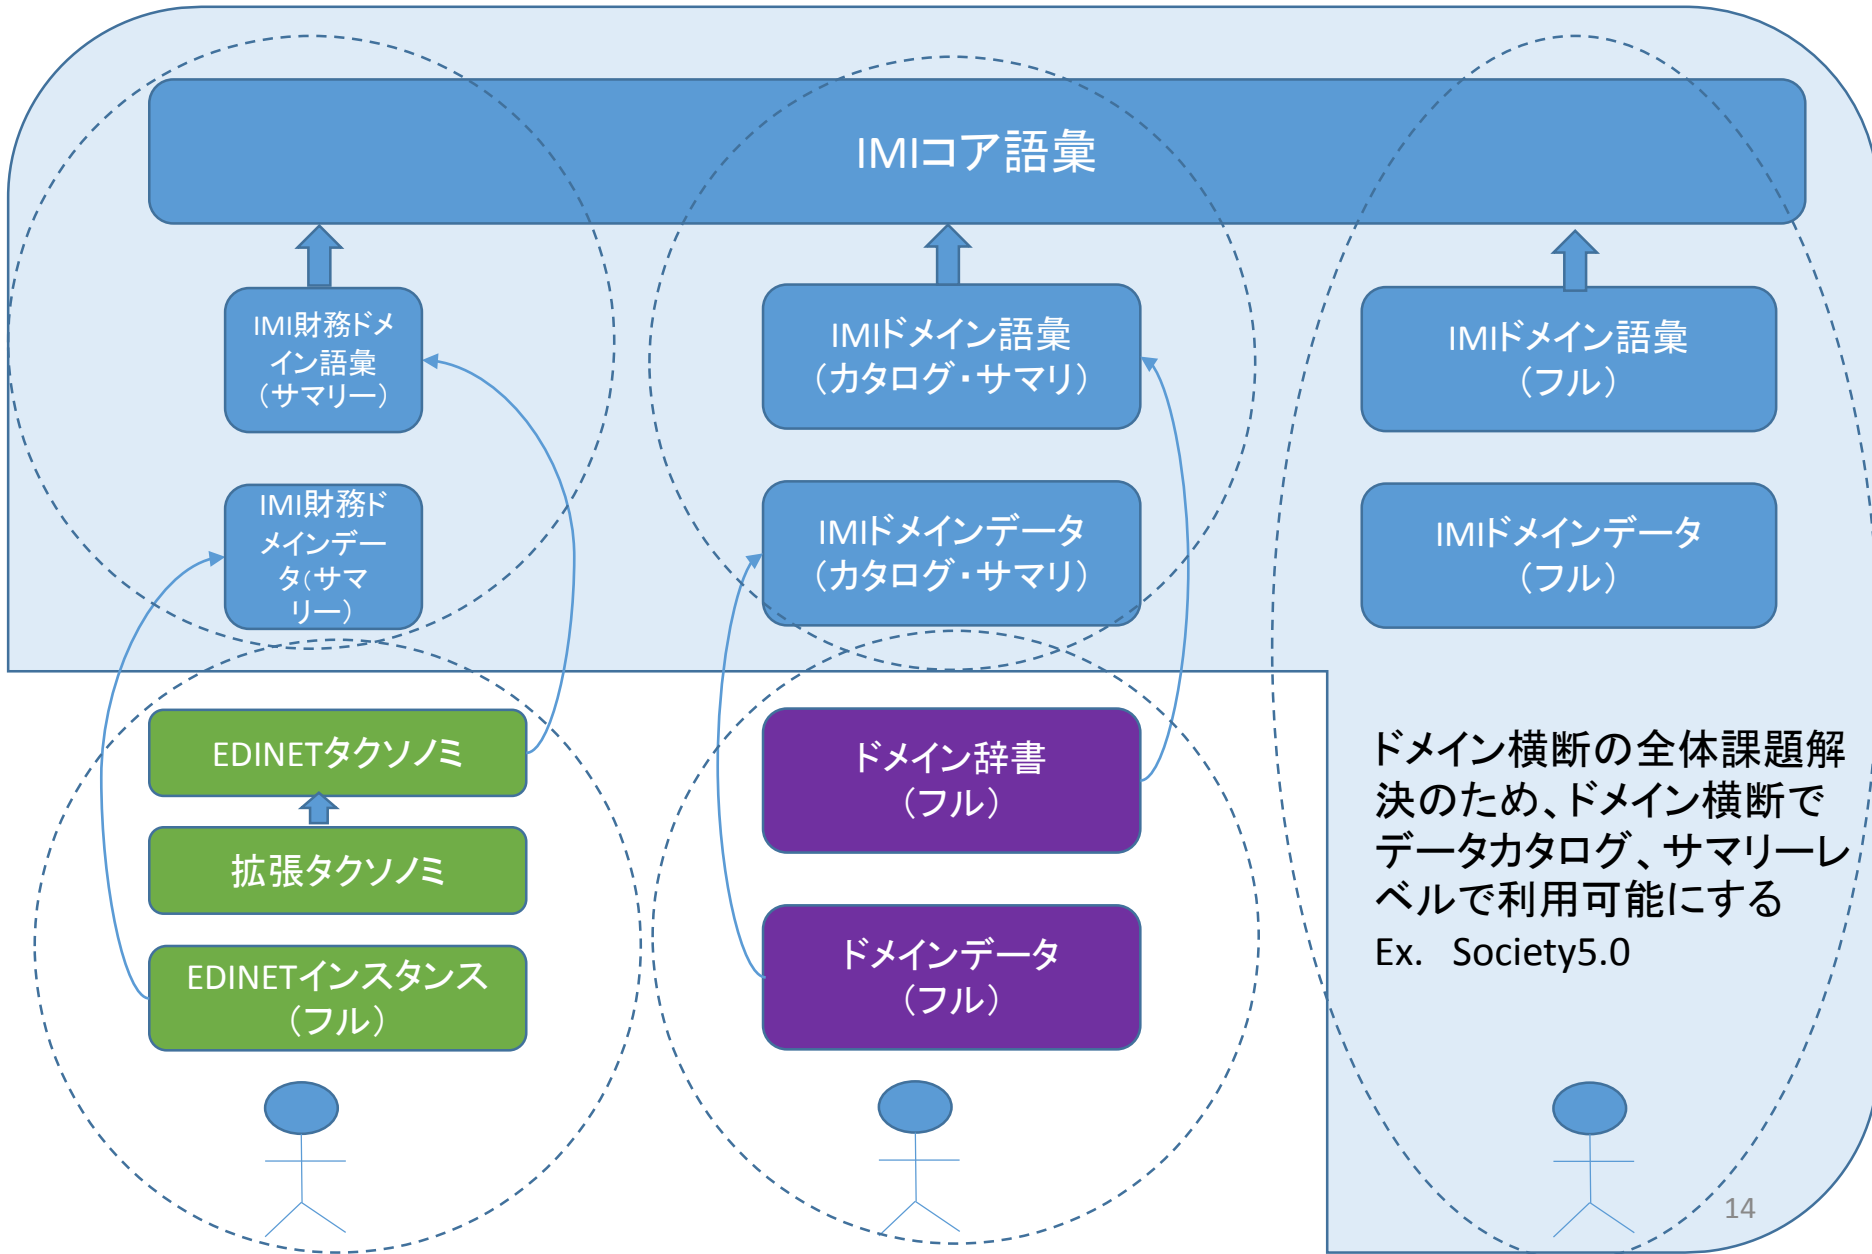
IMIコア語彙

IMI財務ドメイン語彙（サマリー）

IMI財務ドメインデータ（サマリー）

IMIドメイン語彙（カタログ・サマリ）

IMIドメインデータ（カタログ・サマリ）

IMIドメイン語彙（フル）

IMIドメインデータ（フル）

EDINETタクソノミ

拡張タクソノミ

EDINETインスタンス（フル）

ドメイン辞書（フル）

ドメインデータ（フル）

ドメイン横断の全体課題解決のため、ドメイン横断でデータカタログ、サマリーレベルで利用可能にする
Ex. Society5.0

14